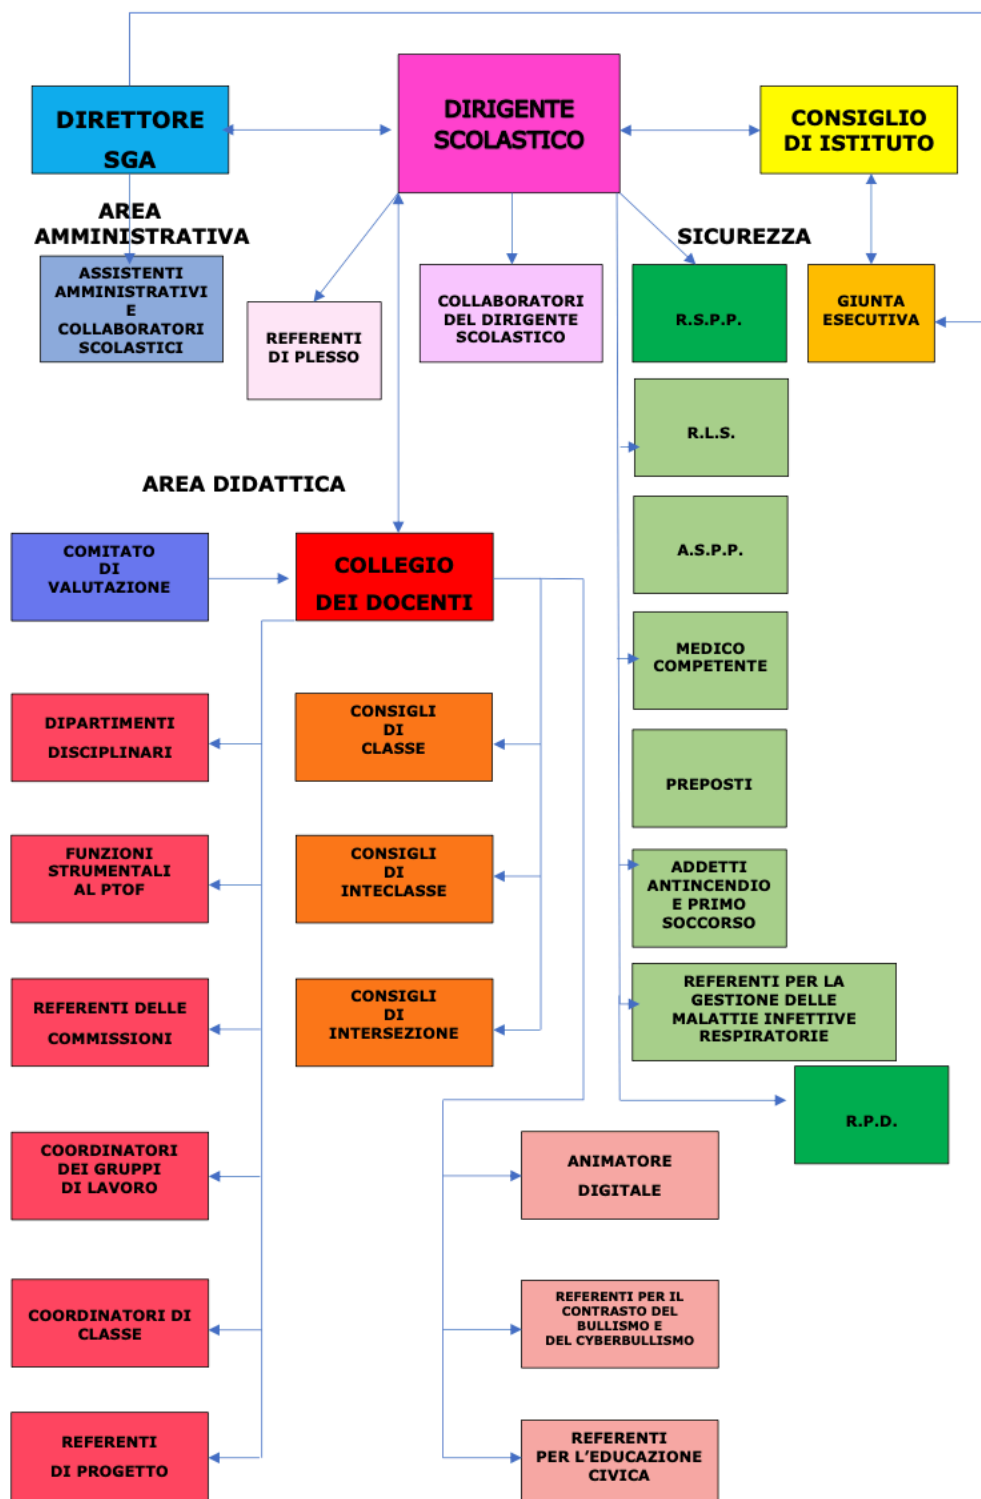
DIRETTORE SGA

DIRIGENTE SCOLASTICO

CONSIGLIO DI ISTITUTO

AREA AMMINISTRATIVA

ASSISTENTI AMMINISTRATIVI E COLLABORATORI SCOLASTICI

REFERENTI DI PLESSO

COLLABORATORI DEL DIRIGENTE SCOLASTICO

SICUREZZA

R.S.P.P.

GIUNTA ESECUTIVA

R.L.S.

AREA DIDATTICA

A.S.P.P.

COMITATO DI VALUTAZIONE

COLLEGIO DEI DOCENTI

MEDICO COMPETENTE

DIPARTIMENTI DISCIPLINARI

CONSIGLI DI CLASSE

PREPOSTI

FUNZIONI STRUMENTALI AL PTOF

CONSIGLI DI INTECLASSE

ADDETTI ANTINCENDIO E PRIMO SOCCORSO

REFERENTI DELLE COMMISSIONI

CONSIGLI DI INTERSEZIONE

REFERENTI PER LA GESTIONE DELLE MALATTIE INFETTIVE RESPIRATORIE

R.P.D.

COORDINATORI DEI GRUPPI DI LAVORO

ANIMATORE DIGITALE

COORDINATORI DI CLASSE

REFERENTI PER IL CONTRASTO DEL BULLISMO E DEL CYBERBULLISMO

REFERENTI DI PROGETTO

REFERENTI PER L'EDUCAZIONE CIVICA